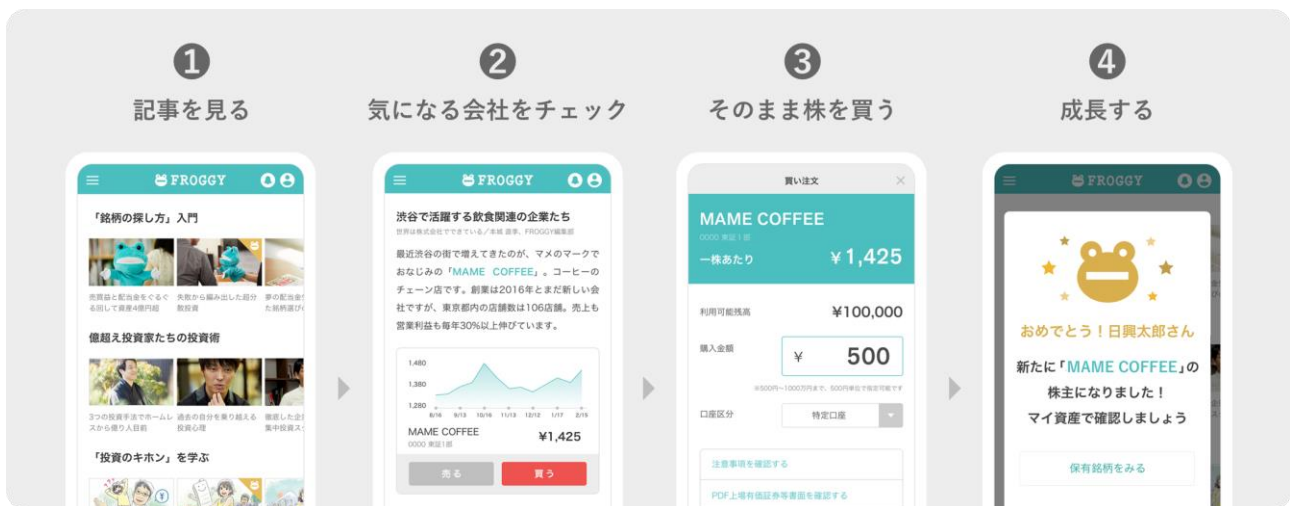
1
記事を見る

FROGGY

「銘柄の探し方」入門

売買益と配当金をぐるぐる回して資産4億円超

失敗から編み出した銘柄選び

夢の配当金生活へ 銘柄選び

億超え投資家たちの投資術

3つの投資手法でホームレスから億り人目前

過去の自分を乗り越える投資心理

集中投資で

「投資のキホン」を学ぶ

2
気になる会社をチェック

FROGGY

渋谷で活躍する飲食関連の企業たち

世界は株式会社でできている／本橋 直李、FROGGY編集部

最近渋谷の街で増えてきたのが、マメのマークでおなじみの「MAME COFFEE」。コーヒーのチェーン店です。創業は2016年とまだ新しい会社ですが、東京都内の店舗数は106店舗。売上も営業利益も毎年30%以上伸びています。

1,480
1,380
1,280
8/16 9/13 10/16 11/13 12/12 1/17 2/19

MAME COFFEE
0000 東証1部
¥1,425

売る
買う

3
そのまま株を買う

買い注文

MAME COFFEE
0000 東証1部
一株あたり ¥1,425

利用可能残高 ¥100,000

購入金額 ¥ 500

※500円〜1000万円まで、500円単位で指定可能です

口座区分 特定口座

注意事項を確認する

PDF上場有価証券等書面を確認する

4
成長する

FROGGY

おめでとう！日興太郎さん

新たに「MAME COFFEE」の株主になりました！
マイ資産で確認しましょう

保有銘柄をみる